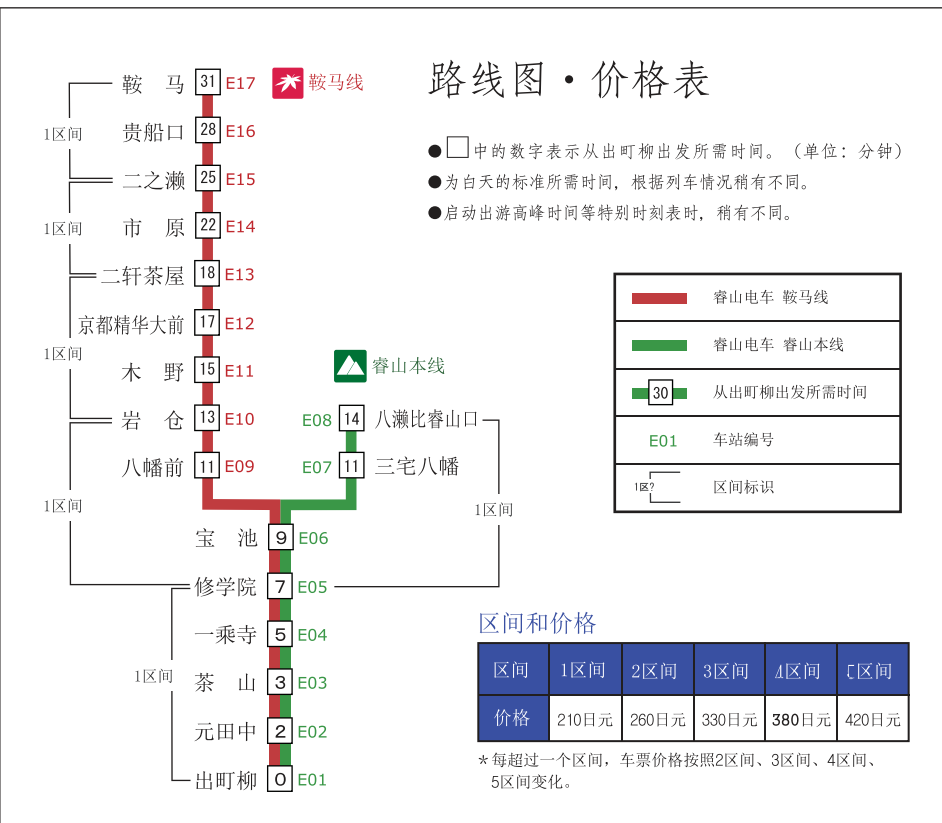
路线图・价格表

● □ 中的数字表示从出町柳出发所需时间。（单位：分钟）
●为白天的标准所需时间，根据列车情况稍有不同。
●启动出游高峰时间等特别时刻表时，稍有不同。

鞍马线

| 站名 | 时间 | 编号 |
|---|---|---|
| 鞍马 | 31 | E17 |
| 贵船口 | 28 | E16 |
| 二之濑 | 25 | E15 |
| 市原 | 22 | E14 |
| 二轩茶屋 | 18 | E13 |
| 京都精华大前 | 17 | E12 |
| 木野 | 15 | E11 |
| 岩仓 | 13 | E10 |
| 八幡前 | 11 | E09 |

睿山本线

| 站名 | 时间 | 编号 |
|---|---|---|
| 八濑比睿山口 | 14 | E08 |
| 三宅八幡 | 11 | E07 |

| 站名 | 时间 | 编号 |
|---|---|---|
| 宝池 | 9 | E06 |
| 修学院 | 7 | E05 |
| 一乘寺 | 5 | E04 |
| 茶山 | 3 | E03 |
| 元田中 | 2 | E02 |
| 出町柳 | 0 | E01 |

1区间
1区间
1区间
1区间
1区间
1区间

睿山电车 鞍马线
睿山电车 睿山本线
30 从出町柳出发所需时间
E01 车站编号
1区? 区间标识

区间和价格

| 区间 | 1区间 | 2区间 | 3区间 | 4区间 | 5区间 |
|---|---|---|---|---|---|
| 价格 | 210日元 | 260日元 | 330日元 | 380日元 | 420日元 |

＊每超过一个区间，车票价格按照2区间、3区间、4区间、5区间变化。